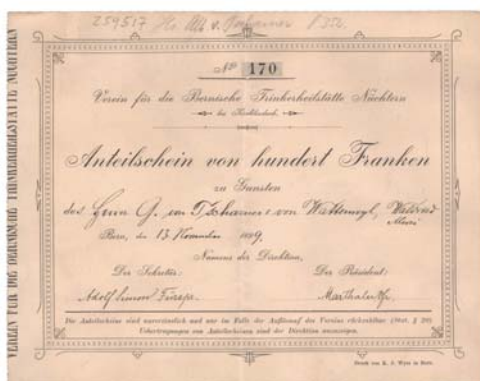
259517 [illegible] 1356.

VEREIN FÜR DIE BERNISCHE TRINKERHEILSTÄTTE NÜCHTERN

№ 170

Verein für die Bernische Trinkerheilstätte Nüchtern bei Kirchlindach.

Anteilschein von hundert Franken

zu Gunsten

des Herrn G. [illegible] Tscharner von Wattenwyl, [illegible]

Bern, den 13. November 1889.

Namens der Direktion,

Der Sekretär: Der Präsident:

Adolf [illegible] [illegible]

Die Anteilscheine sind unverzinslich und nur im Falle der Auflösung des Vereins rückzahlbar (Stat. § 20). Uebertragungen von Anteilscheinen sind der Direktion anzuzeigen.

Druck von K. J. Wyss in Bern.